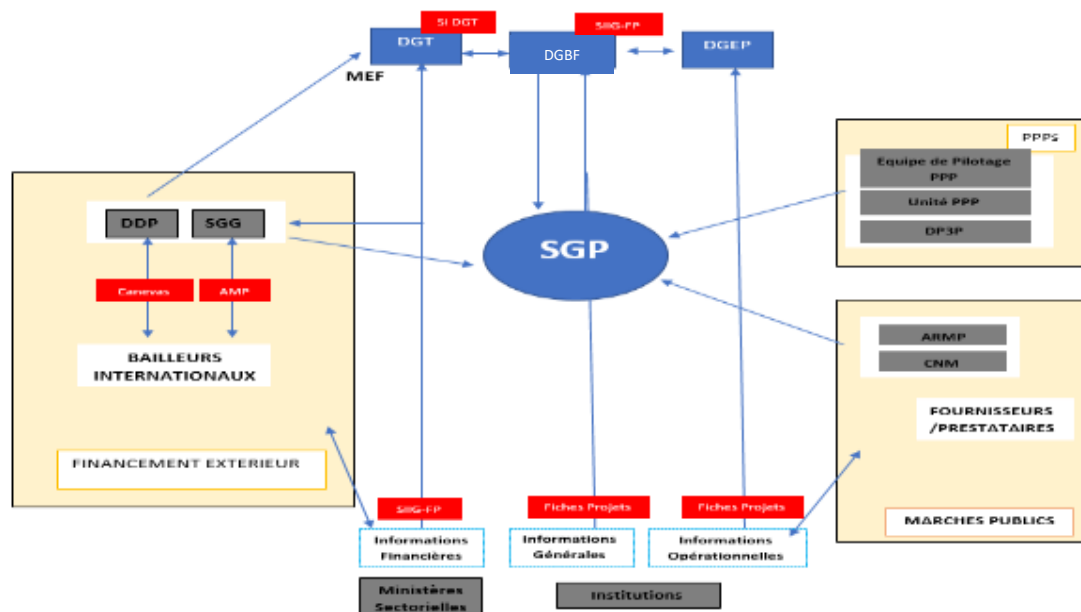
SI DGT

DGT

SIIG-FP

DGBF

DGEP

MEF

PPPS

Equipe de Pilotage PPP

Unité PPP

DP3P

DDP

SGG

Canevas

AMP

BAILLEURS INTERNATIONAUX

FINANCEMENT EXTERIEUR

SGP

ARMP

CNM

FOURNISSEURS /PRESTATAIRES

MARCHES PUBLICS

SIIG-FP

Fiches Projets

Fiches Projets

Informations Financières

Informations Générales

Informations Opérationnelles

Ministères Sectorielles

Institutions